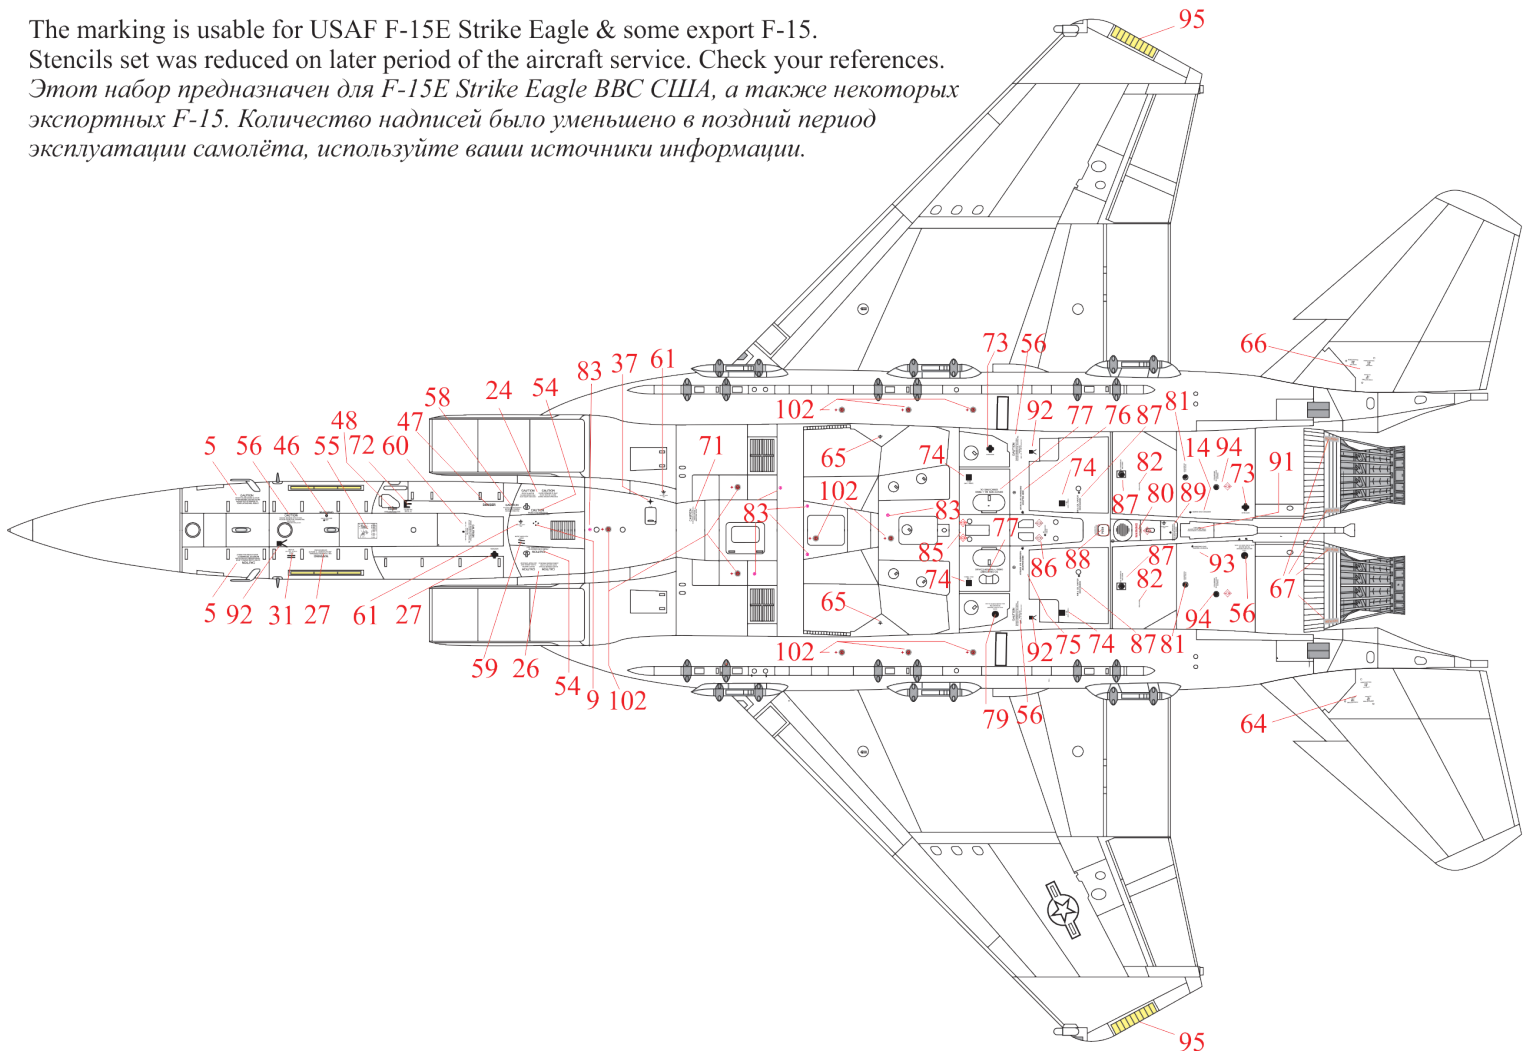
The marking is usable for USAF F-15E Strike Eagle & some export F-15.
Stencils set was reduced on later period of the aircraft service. Check your references.
Этот набор предназначен для F-15E Strike Eagle ВВС США, а также некоторых экспортных F-15. Количество надписей было уменьшено в поздний период эксплуатации самолёта, используйте ваши источники информации.

95
66
73 56
83 37 61
58 24 54
48 47
5 56 46 55 72 60
102
92 77 76 87 81
71
65
74
14 94
74
82
73
91
102
89
87 80
83
83
77
85
88
86
87
93
74
82
65
67
5 92 31 27 61 27
56
94
102
92 75 74 87 81
59 26
54 9 102
79 56
64
95